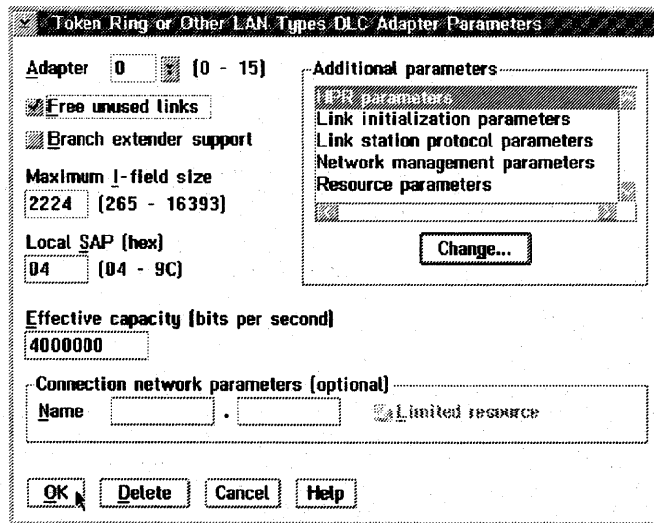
Token Ring or Other LAN Types DLC Adapter Parameters

Adapter 0 (0 - 15)

Free unused links

Branch extender support

Maximum I-field size
2224 (265 - 16393)

Local SAP (hex)
04 (04 - 9C)

Additional parameters
HPR parameters
Link initialization parameters
Link station protocol parameters
Network management parameters
Resource parameters

Change...

Effective capacity (bits per second)
4000000

Connection network parameters (optional)
Name . Limited resource

OK Delete Cancel Help